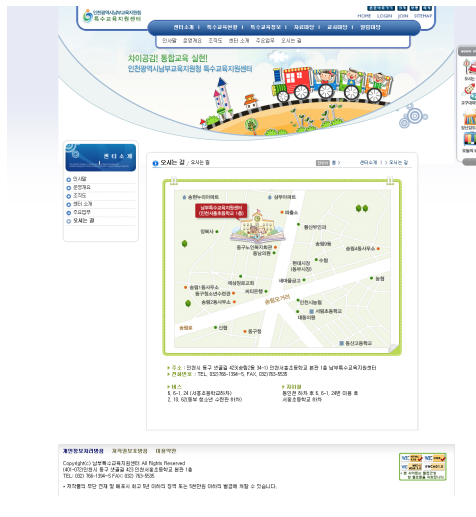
인천광역시남부교육지원청 특수교육지원센터

HOME LOGIN JOIN SITEMAP

센터소개 특수교육현황 특수교육정보 자료마당 교육마당 열린마당

인사말 운영개요 조직도 센터소개 주요업무 오시는 길

차이공감! 통합교육 실현!
인천광역시남부교육지원청 특수교육지원센터

센터소개

인사말
운영개요
조직도
센터소개
주요업무
오시는 길

오시는 길 : 오시는 길

센터소개 > 오시는 길

송현누리아파트
남부특수교육지원센터 (인천서흥초등학교 1층)
상아아파트
배움숲
동인천역
송림2동
송림1동사무소
송림1동사무소
송현시장
현대시장
동구보건소
송림오거리
송림4동
인천시청
서흥초등학교
대동바론
동산중학교
동구청
송림로

주소 : 인천시 동구 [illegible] 인천서흥초등학교 본관 1층 남부특수교육지원센터
전화번호 : TEL. 032)765-1394~5, FAX) 032)763-9535

버스
6, 6-1, 24 (서흥초등학교하차)
2, 10, 63(동부 청소년 수련관 하차)

지하철
동인천 하차 후 6, 6-1, 24번 이용 후 서흥초등학교 하차

개인정보처리방침 저작권보호정책 이용약관

Copyright(c) 남부특수교육지원센터 All Rights Reserved
(401-072)인천시 동구 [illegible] 인천서흥초등학교 본관 1층
TEL. 032) 765-1394~5 FAX) 032) 763-9535

• 저작물의 무단 전재 및 배포시 최고 5년 이하의 징역 또는 5천만원 이하의 벌금에 처할 수 있습니다.